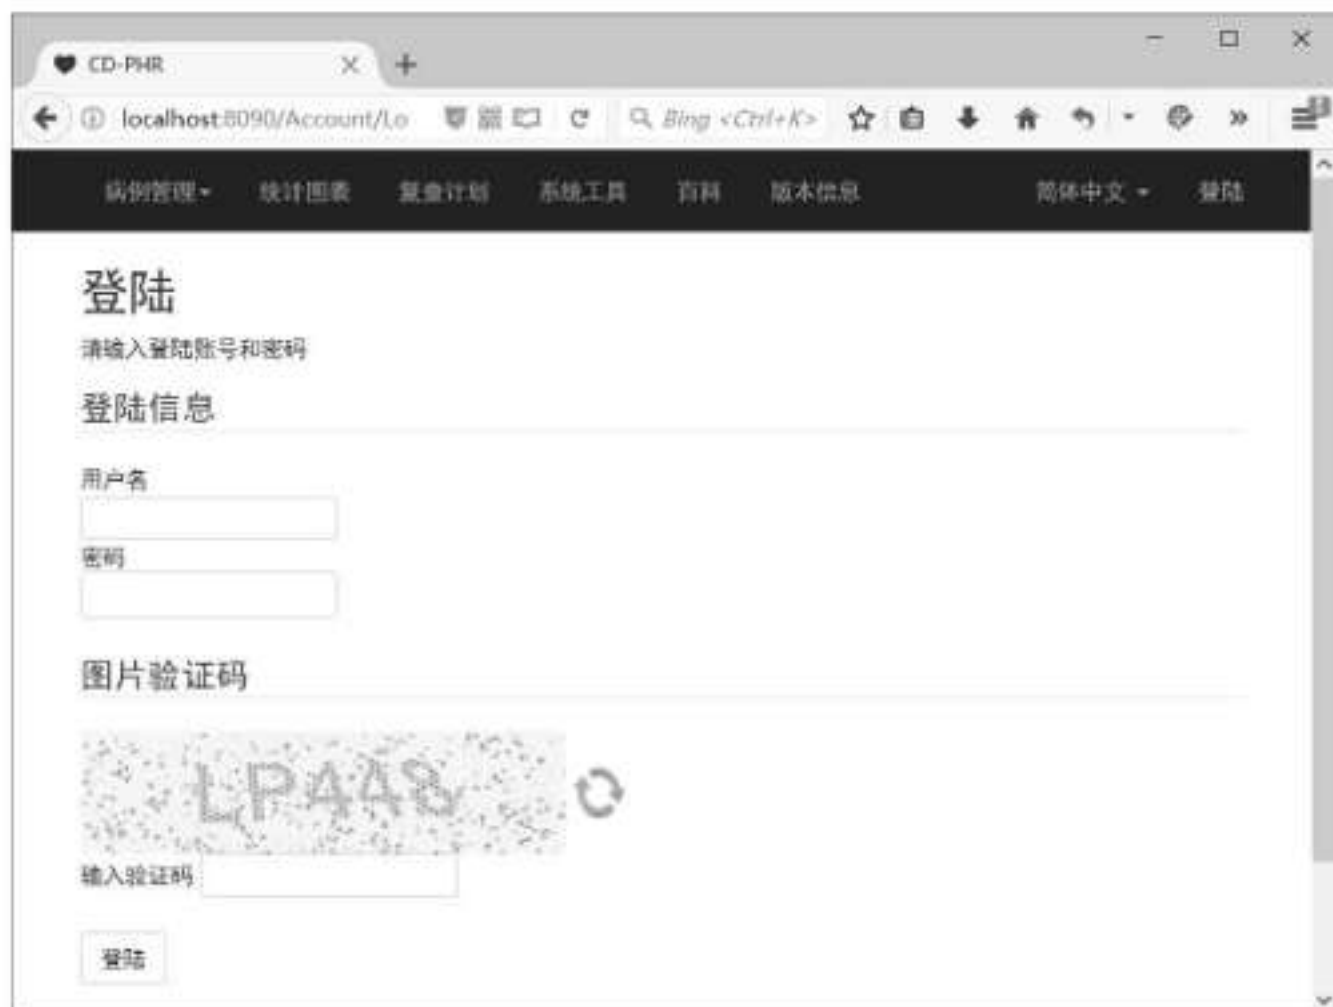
CD-PHR

localhost:8090/Account/Lo

Bing <Ctrl+K>

病例管理▾ 统计图表 复查计划 系统工具 百科 版本信息 简体中文 ▾ 登陆

登陆

请输入登陆账号和密码

登陆信息

用户名

密码

图片验证码

LP448

输入验证码

登陆